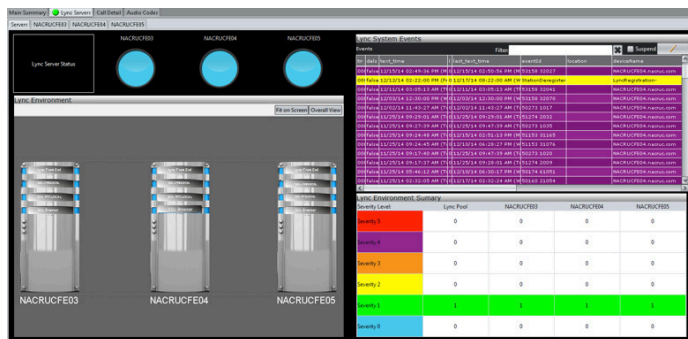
Main Summary | Lync Servers | Call Detail | Audio Codes

Servers | NACRUCFE03 | NACRUCFE04 | NACRUCFE05

Lync Server Status

NACRUCFE03

NACRUCFE04

NACRUCFE05

Lync Environment

Fit on Screen | Overall View

NACRUCFE03

NACRUCFE04

NACRUCFE05

Lync System Events

Events

Filter

Suspend

| ter | dele | last_time | | last_text_time | eventId | location | deviceName |
|---|---|---|---|---|---|---|---|
| 000 | false | 12/15/14 02:49:36 PM | (T | 12/17/14 02:50:56 PM | 51159 32027 | | NACRUCFE04.nacruc.com |
| 000 | false | 12/12/14 01:22:00 PM | (T | 12/17/14 08:22:00 AM | StationDeregister | | LyncRegistration |
| 000 | false | 12/11/14 03:05:13 AM | (T | 12/11/14 03:05:13 AM | 51153 32041 | | NACRUCFE04.nacruc.com |
| 000 | false | 12/03/14 12:30:00 PM | (T | 12/03/14 12:30:00 PM | 51158 32078 | | NACRUCFE04.nacruc.com |
| 000 | false | 12/02/14 11:43:27 AM | (T | 12/02/14 11:43:27 AM | 50273 1017 | | NACRUCFE04.nacruc.com |
| 000 | false | 11/25/14 09:29:01 AM | (T | 11/25/14 09:29:01 AM | 51274 2032 | | NACRUCFE04.nacruc.com |
| 000 | false | 11/25/14 09:27:39 AM | (T | 11/25/14 09:27:39 AM | 51271 1035 | | NACRUCFE04.nacruc.com |
| 000 | false | 11/25/14 09:24:40 AM | (T | 11/25/14 02:51:13 PM | 51150 31065 | | NACRUCFE04.nacruc.com |
| 000 | false | 11/25/14 09:24:45 AM | (T | 12/10/14 06:28:27 PM | 51153 31076 | | NACRUCFE04.nacruc.com |
| 000 | false | 11/25/14 09:17:40 AM | (T | 11/25/14 09:47:39 AM | 50271 1020 | | NACRUCFE04.nacruc.com |
| 000 | false | 11/25/14 09:17:37 AM | (T | 11/25/14 09:29:01 AM | 51274 2009 | | NACRUCFE04.nacruc.com |
| 000 | false | 11/25/14 05:46:12 AM | (T | 12/17/14 06:30:17 PM | 50274 61051 | | NACRUCFE04.nacruc.com |
| 000 | false | 11/25/14 02:32:05 AM | (T | 11/25/14 02:32:24 AM | 50140 21054 | | NACRUCFE04.nacruc.com |

Lync Environment Sumary

| Severity Level | Lync Pool | NACRUCFE03 | NACRUCFE04 | NACRUCFE05 |
|---|---|---|---|---|
| Severity 5 | 0 | 0 | 0 | 0 |
| Severity 4 | 0 | 0 | 0 | 0 |
| Severity 3 | 0 | 0 | 0 | 0 |
| Severity 2 | 0 | 0 | 0 | 0 |
| Severity 1 | 1 | 1 | 1 | 1 |
| Severity 0 | 0 | 0 | 0 | 0 |